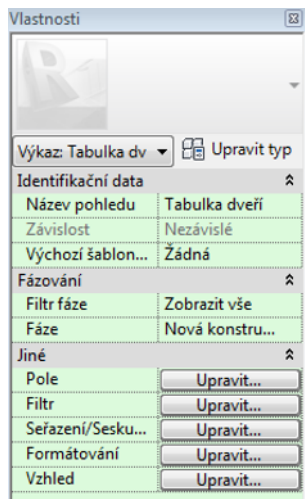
Vlastnosti

Výkaz: Tabulka dv
Upravit typ

Identifikační data
| | |
|---|---|
| Název pohledu | Tabulka dveří |
| Závislost | Nezávislé |
| Výchozí šablon... | Žádná |

Fázování
| | |
|---|---|
| Filtr fáze | Zobrazit vše |
| Fáze | Nová konstru... |

Jiné
| | |
|---|---|
| Pole | Upravit... |
| Filtr | Upravit... |
| Seřazení/Sesku... | Upravit... |
| Formátování | Upravit... |
| Vzhled | Upravit... |